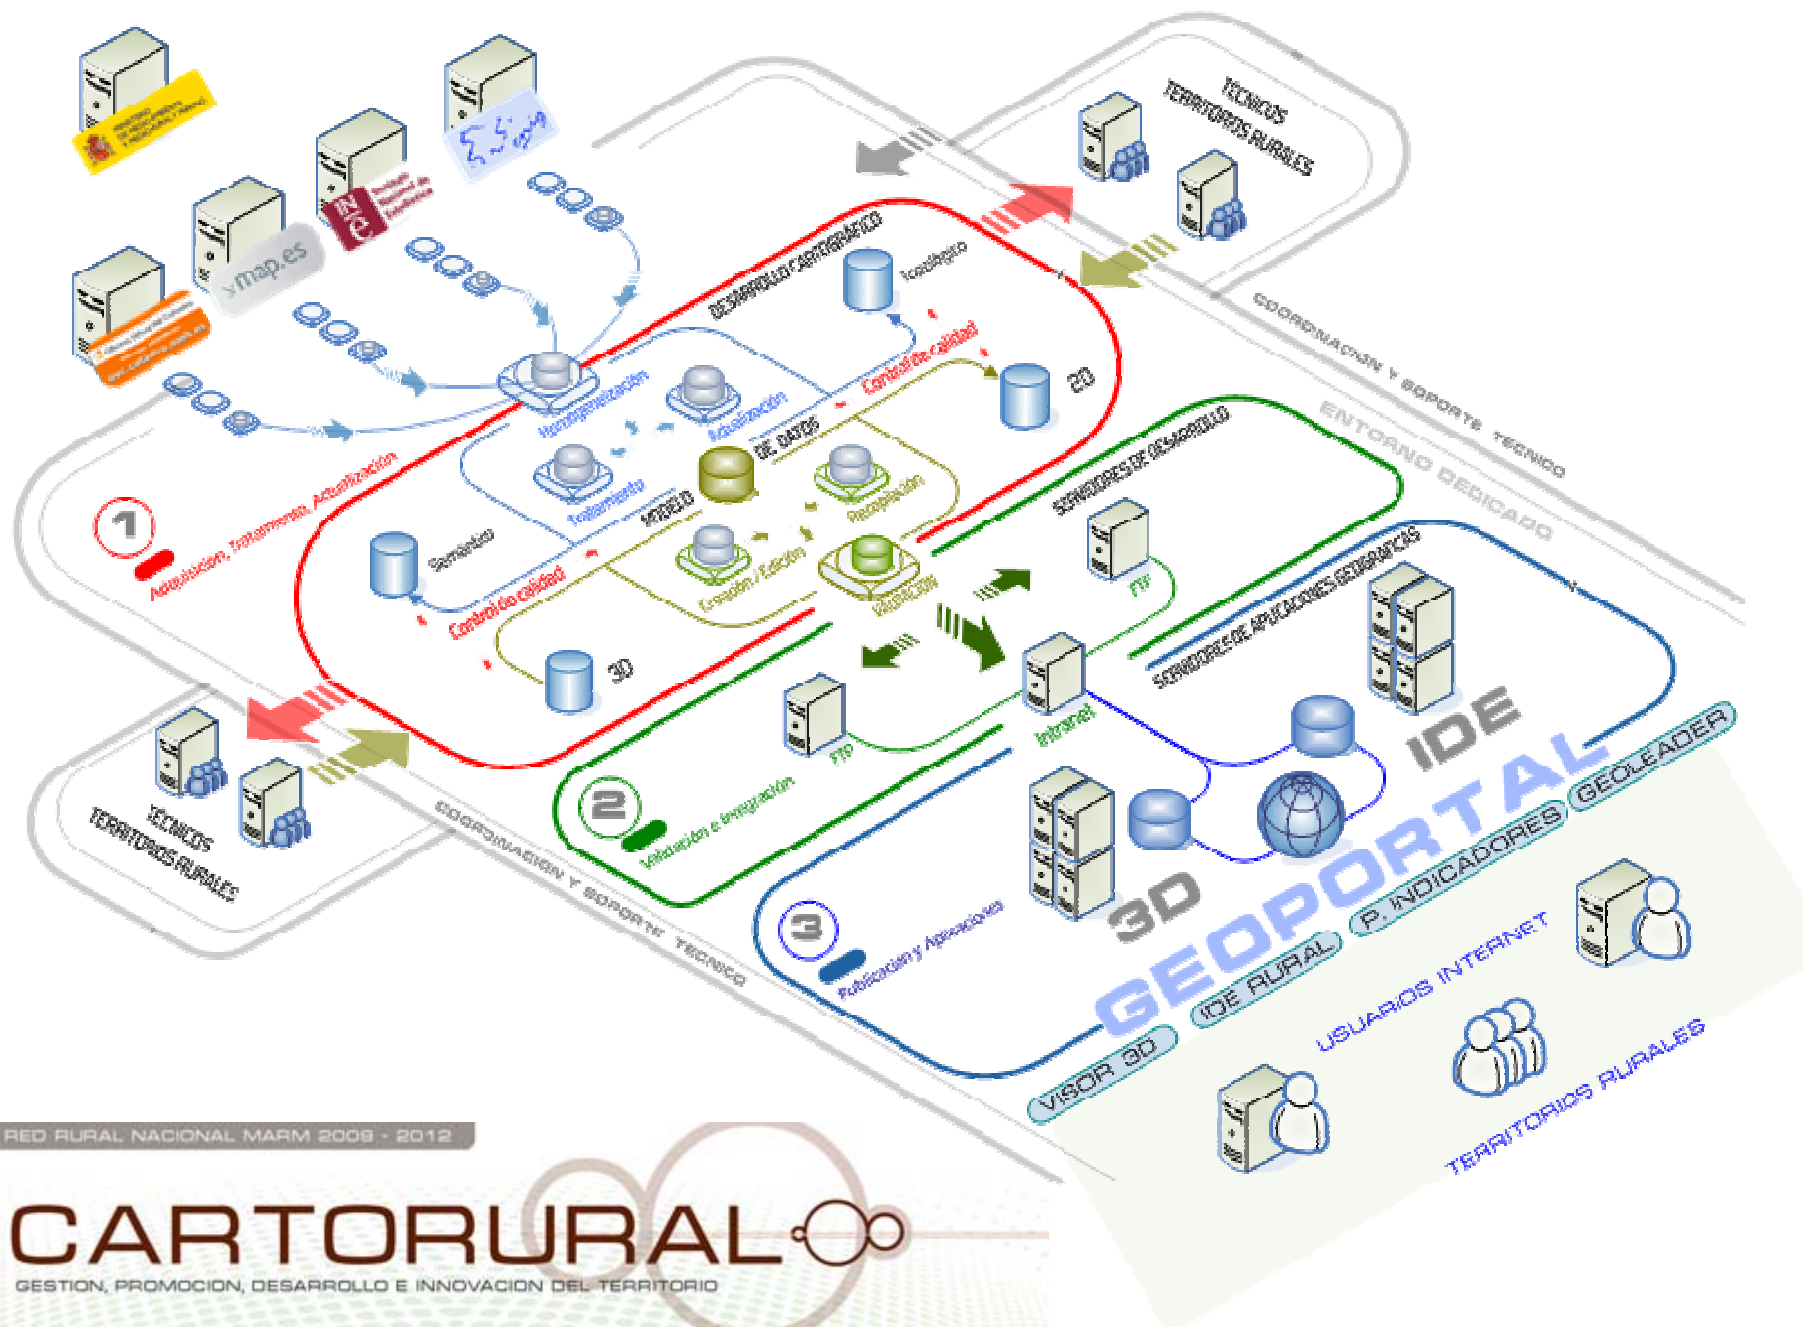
TECNICOS
TERRITORIOS RURALES

COORDINACION Y SOPORTE TECNICO

ENTORNO DEDICADO

DESARROLLO CARTOGRAFICO

Topológico

Control de calidad

2D

Homogeneización

Actualización

Tratamiento

MODELO DE DATOS

Recopilación

Semántico

Control de calidad

Creación / Edición

Validación

3D

1
Adquisición, Tratamiento, Actualización

SERVIDORES DE DESARROLLO

FTP

SERVIDORES DE APLICACIONES GEOGRAFICAS

FTP

Intranet

IDE

2
Validación e Integración

3
Publicación y Aplicaciones

3D

GEOPORTAL

GEOLEADER

P. INDICADORES

IDE RURAL

VISOR 3D

USUARIOS INTERNET

TERRITORIOS RURALES

TECNICOS
TERRITORIOS RURALES

COORDINACION Y SOPORTE TECNICO

map.es

RED RURAL NACIONAL MARM 2009 - 2012

CARTORURAL

GESTION, PROMOCION, DESARROLLO E INNOVACION DEL TERRITORIO